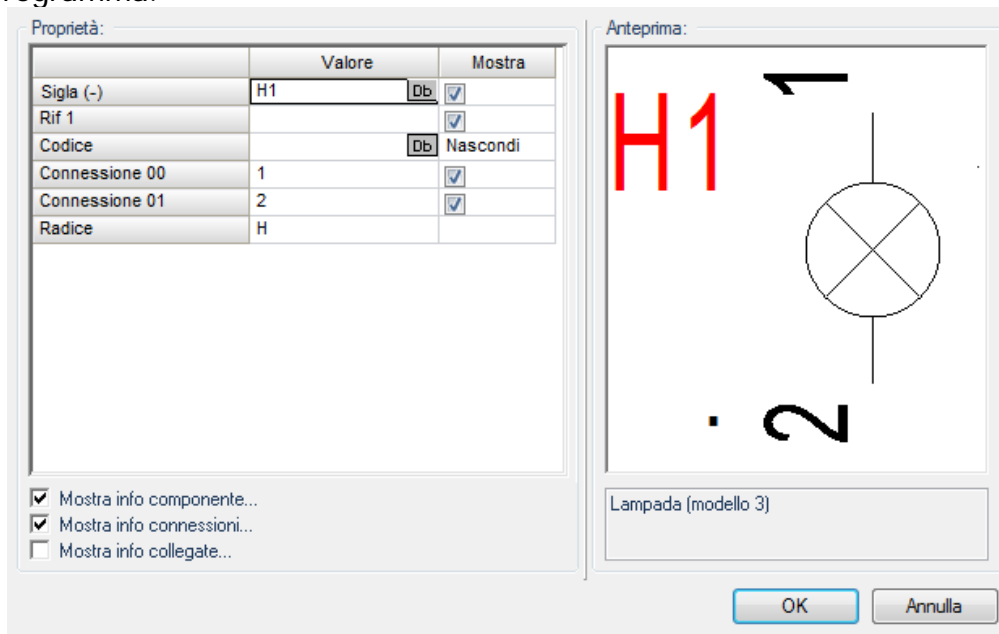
Proprietà:

| | Valore | Mostra |
|---|---|---|
| Sigla (-) | H1 Db | ☑ |
| Rif 1 | | ☑ |
| Codice | Db | Nascondi |
| Connessione 00 | 1 | ☑ |
| Connessione 01 | 2 | ☑ |
| Radice | H | |

☑ Mostra info componente...
☑ Mostra info connessioni...
☐ Mostra info collegate...

Anteprima:

H1

1

2

Lampada (modello 3)

OK
Annulla